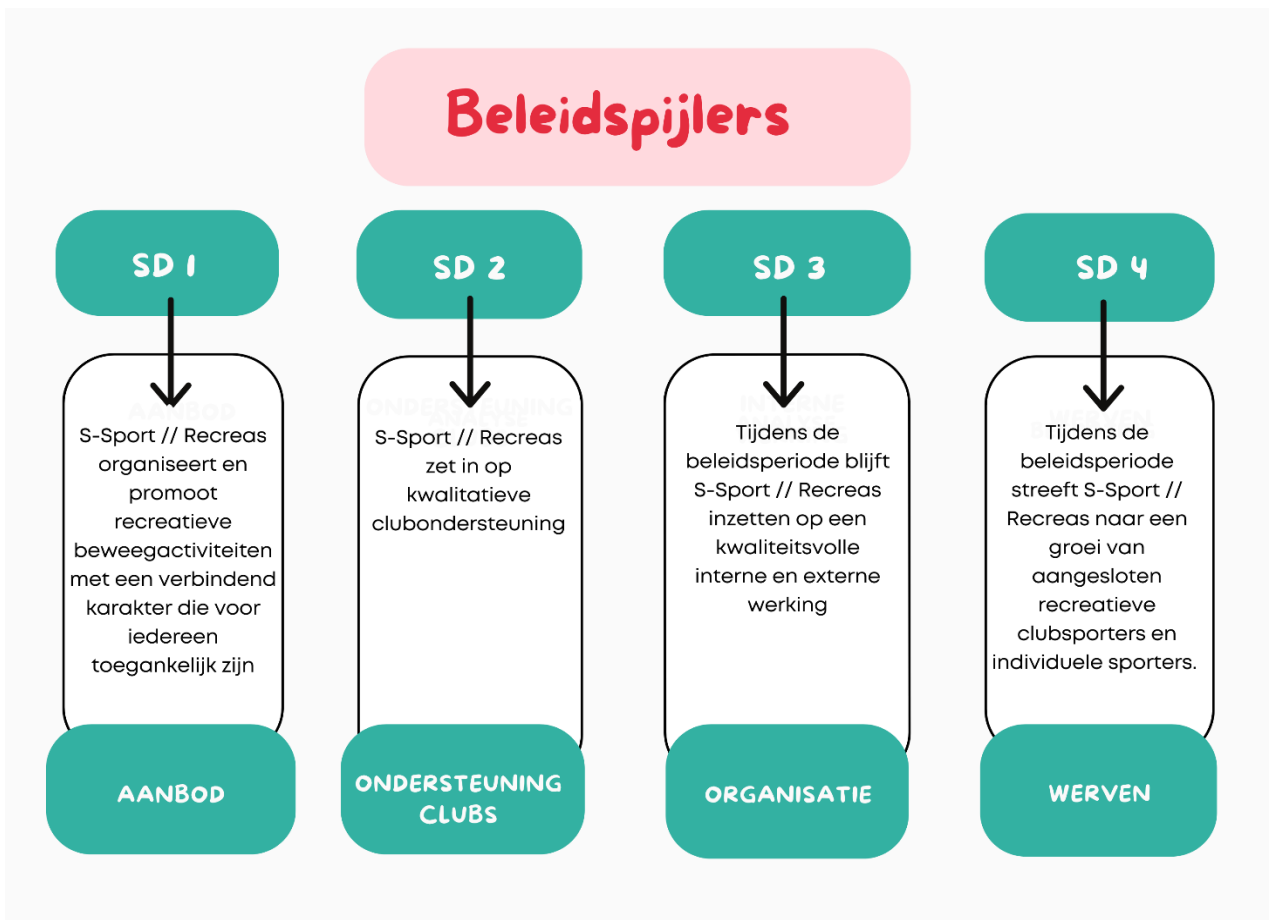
Beleidspijlers

SD 1

S-Sport // Recreas organiseert en promoot recreatieve beweegactiviteiten met een verbindend karakter die voor iedereen toegankelijk zijn

AANBOD

SD 2

S-Sport // Recreas zet in op kwalitatieve clubondersteuning

ONDERSTEUNING CLUBS

SD 3

Tijdens de beleidsperiode blijft S-Sport // Recreas inzetten op een kwaliteitsvolle interne en externe werking

ORGANISATIE

SD 4

Tijdens de beleidsperiode streeft S-Sport // Recreas naar een groei van aangesloten recreatieve clubsporters en individuele sporters.

WERVEN